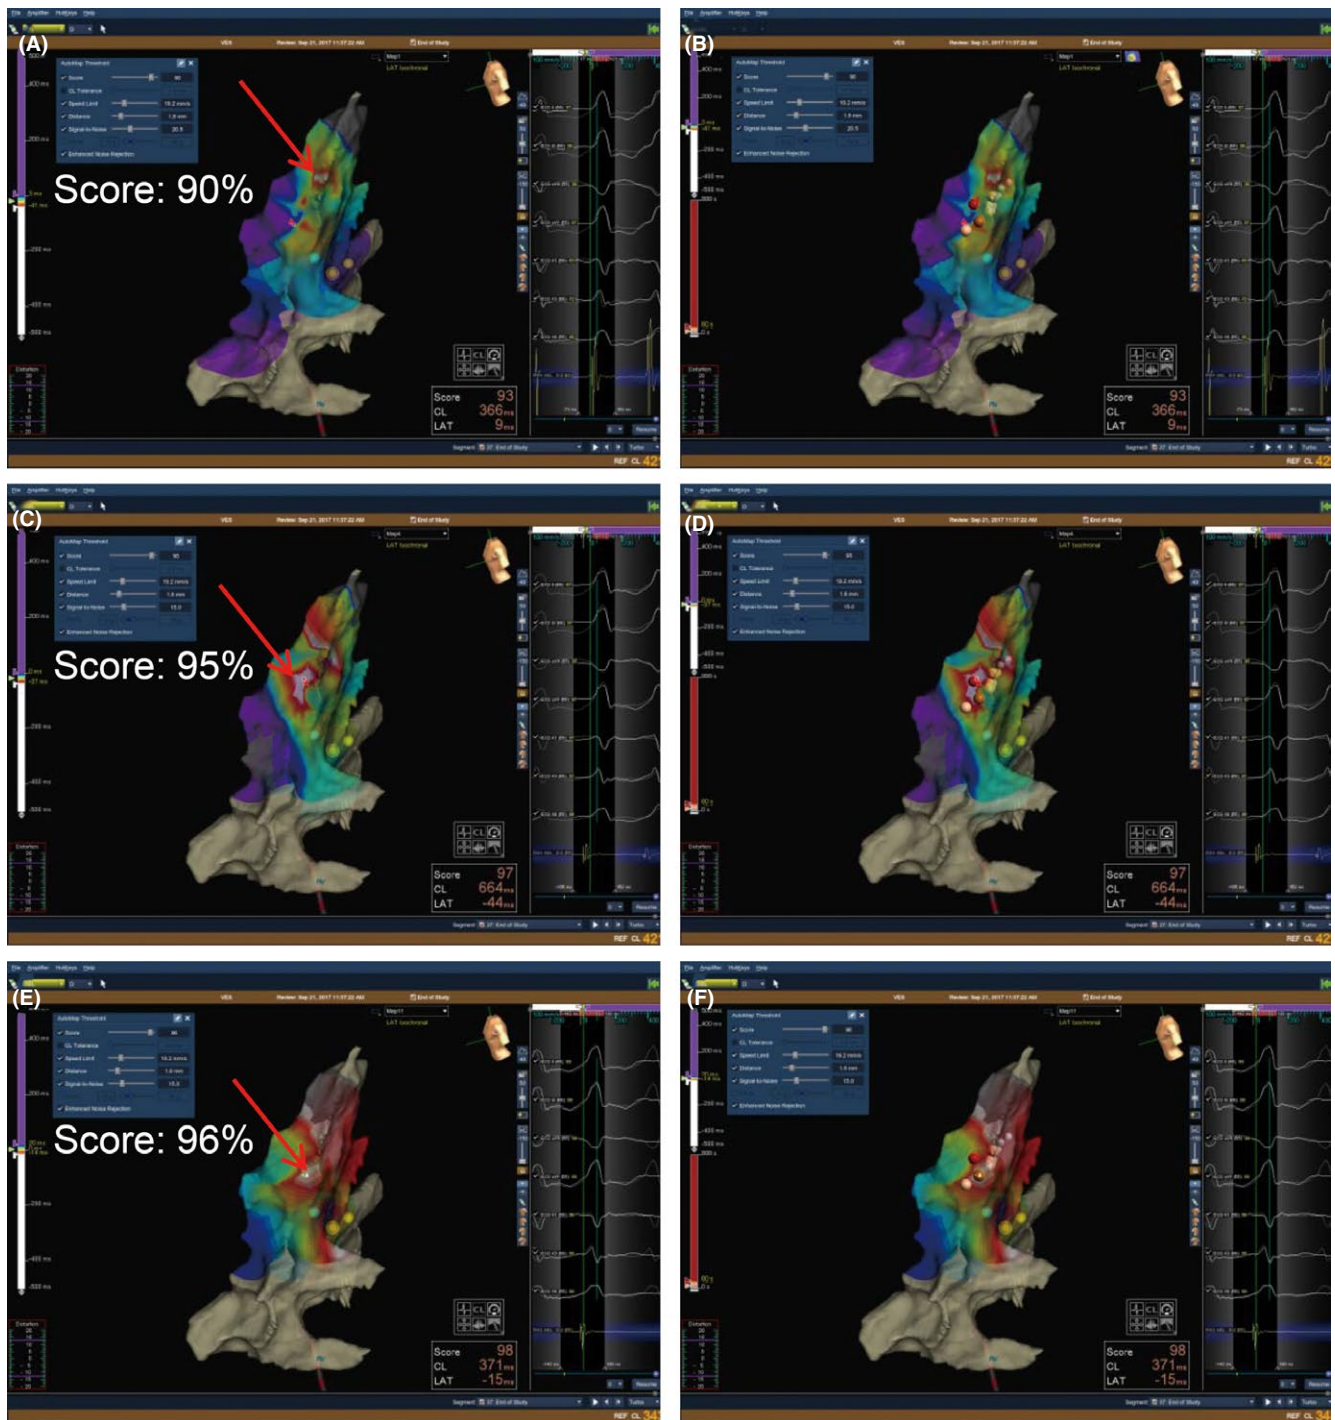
(A)

Score: 90%

Score 93
CL 366ms
LAT 9ms

REF CL 42

(B)

Score 93
CL 366ms
LAT 9ms

REF CL 42

(C)

Score: 95%

Score 97
CL 664ms
LAT -44ms

REF CL 42

(D)

Score 97
CL 664ms
LAT -44ms

REF CL 42

(E)

Score: 96%

Score 98
CL 371ms
LAT -15ms

REF CL 34

(F)

Score 98
CL 371ms
LAT -15ms

REF CL 34